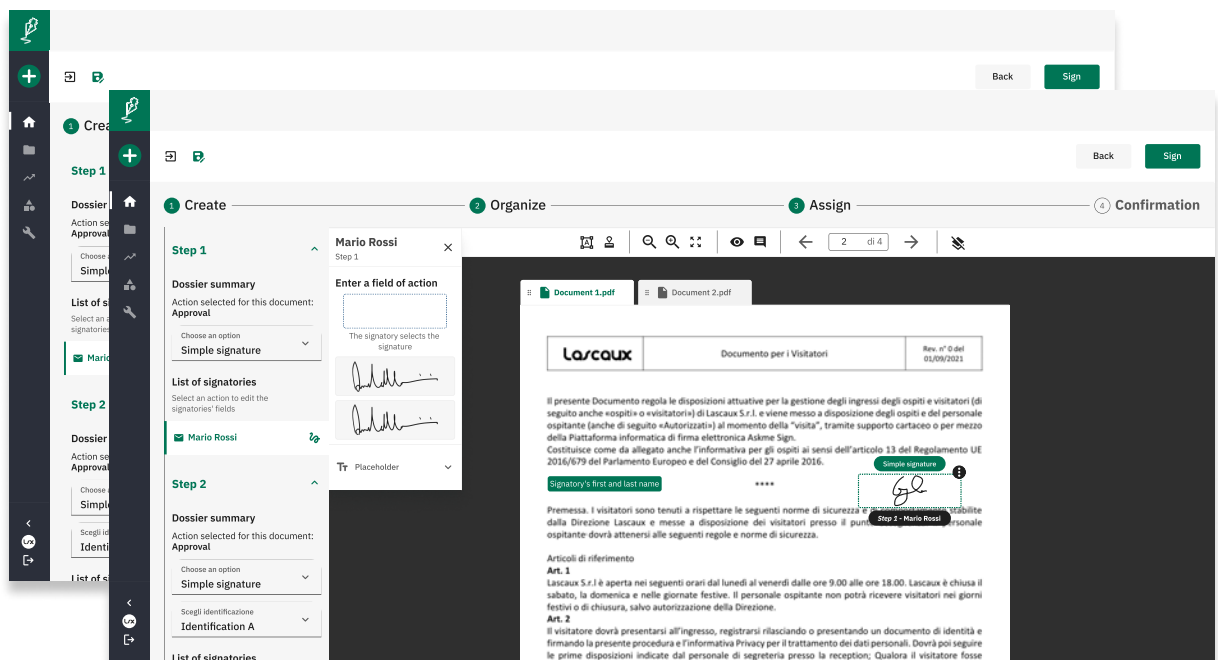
Back
Sign

1 Crea

Step 1
Dossier
Action sel
Approval
Choose a
Simple
List of si
Select an a
signatories
Mario

Step 2
Dossier
Action se
Approva
Choose a
Simple
Scegli id
Identifi
List of s

Back
Sign

1 Create
2 Organize
3 Assign
4 Confirmation

Step 1
Dossier summary
Action selected for this document:
Approval
Choose an option
Simple signature
List of signatories
Select an action to edit the signatories' fields
Mario Rossi

Step 2
Dossier summary
Action selected for this document:
Approval
Choose an option
Simple signature
Scegli identificazione
Identification A
List of signatories

Mario Rossi
Step 1
Enter a field of action
The signatory selects the signature
Placeholder

2 di 4

Document 1.pdf
Document 2.pdf

Lascaux
Documento per i Visitatori
Rev. n° 0 del 01/09/2021

Il presente Documento regola le disposizioni attuative per la gestione degli ingressi degli ospiti e visitatori (di seguito anche «ospiti» o «visitatori») di Lascaux S.r.l. e viene messo a disposizione degli ospiti e del personale ospitante (anche di seguito «Autorizzati») al momento della "visita", tramite supporto cartaceo o per mezzo della Piattaforma informatica di firma elettronica Askme Sign.
Costituisce come da allegato anche l'informativa per gli ospiti ai sensi dell'articolo 13 del Regolamento UE 2016/679 del Parlamento Europeo e del Consiglio del 27 aprile 2016.

Simple signature
Signatory's first and last name
****
Step 2 - Mario Rossi

Premessa. I visitatori sono tenuti a rispettare le seguenti norme di sicurezza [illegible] dalla Direzione Lascaux e messe a disposizione dei visitatori presso il punt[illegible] personale ospitante dovrà attenersi alle seguenti regole e norme di sicurezza.

Articoli di riferimento
Art. 1
Lascaux S.r.l è aperta nei seguenti orari dal lunedì al venerdì dalle ore 9.00 alle ore 18.00. Lascaux è chiusa il sabato, la domenica e nelle giornate festive. Il personale ospitante non potrà ricevere visitatori nei giorni festivi o di chiusura, salvo autorizzazione della Direzione.
Art. 2
Il visitatore dovrà presentarsi all'ingresso, registrarsi rilasciando o presentando un documento di identità e firmando la presente procedura e l'informativa Privacy per il trattamento dei dati personali. Dovrà poi seguire le prime disposizioni indicate dal personale di segreteria presso la reception; Qualora il visitatore fosse